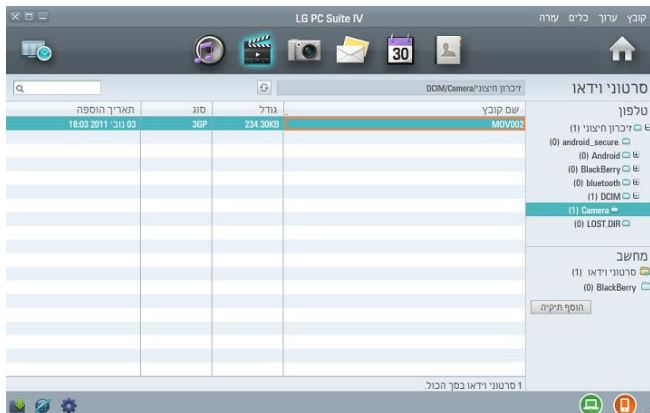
קובץ ערוך כלים עזרה

LG PC Suite IV

30

סרטוני וידאו

זיכרון חיצוני/DCIM/Camera

טלפון

זיכרון חיצוני (1)

android_secure. (0)

Android (0)

BlackBerry (0)

bluetooth (0)

DCIM (1)

Camera (1)

LOST.DIR (0)

מחשב

סרטוני וידאו (1)

BlackBerry (0)

הוסף תיקיה

| שם קובץ | גודל | סוג | תאריך הוספה |
|---|---|---|---|
| MOV002 | 234.30KB | 3GP | 03 נוב' 2011 18:03 |

1 סרטוני וידאו בסך הכול.